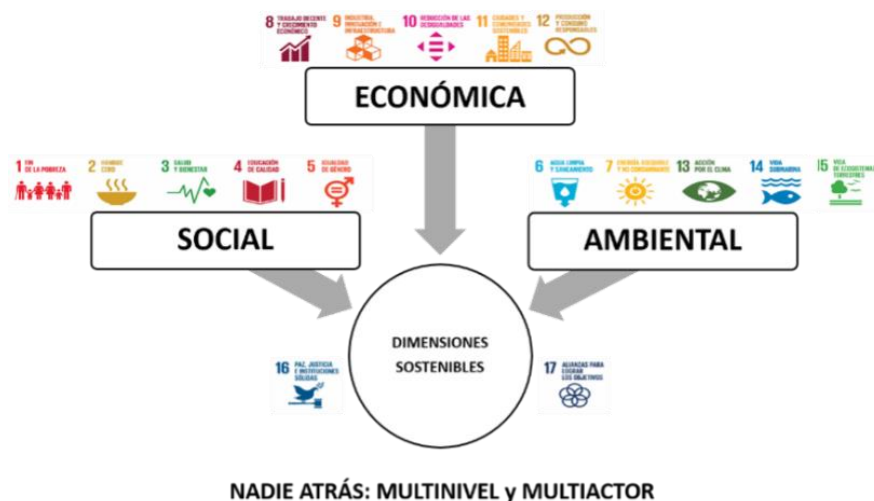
8 TRABAJO DECENTE Y CRECIMIENTO ECONÓMICO

9 INDUSTRIA, INNOVACIÓN E INFRAESTRUCTURA

10 REDUCCIÓN DE LAS DESIGUALDADES

11 CIUDADES Y COMUNIDADES SOSTENIBLES

12 PRODUCCIÓN Y CONSUMO RESPONSABLES

ECONÓMICA

1 FIN DE LA POBREZA

2 HAMBRE CERO

3 SALUD Y BIENESTAR

4 EDUCACIÓN DE CALIDAD

5 IGUALDAD DE GÉNERO

SOCIAL

6 AGUA LIMPIA Y SANEAMIENTO

7 ENERGÍA ASEQUIBLE Y NO CONTAMINANTE

13 ACCIÓN POR EL CLIMA

14 VIDA SUBMARINA

15 VIDA DE ECOSISTEMAS TERRESTRES

AMBIENTAL

DIMENSIONES SOSTENIBLES

16 PAZ, JUSTICIA E INSTITUCIONES SÓLIDAS

17 ALIANZAS PARA LOGRAR LOS OBJETIVOS

NADIE ATRÁS: MULTINIVEL y MULTIACTOR